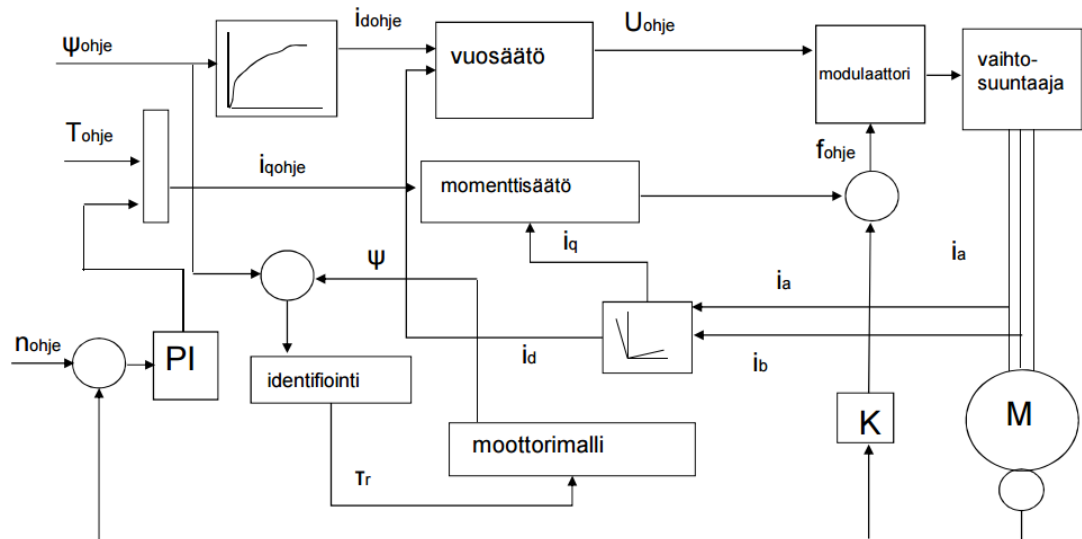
$\psi_{ohje}$

$i_{dohje}$

vuosäätö

$U_{ohje}$

modulaattori

vaihtosuuntaaja

$T_{ohje}$

$i_{qohje}$

momenttisäätö

$f_{ohje}$

$i_q$

$\psi$

$i_a$

$i_a$

$n_{ohje}$

PI

identifiointi

$i_d$

$i_b$

M

K

moottorimalli

$\tau_r$